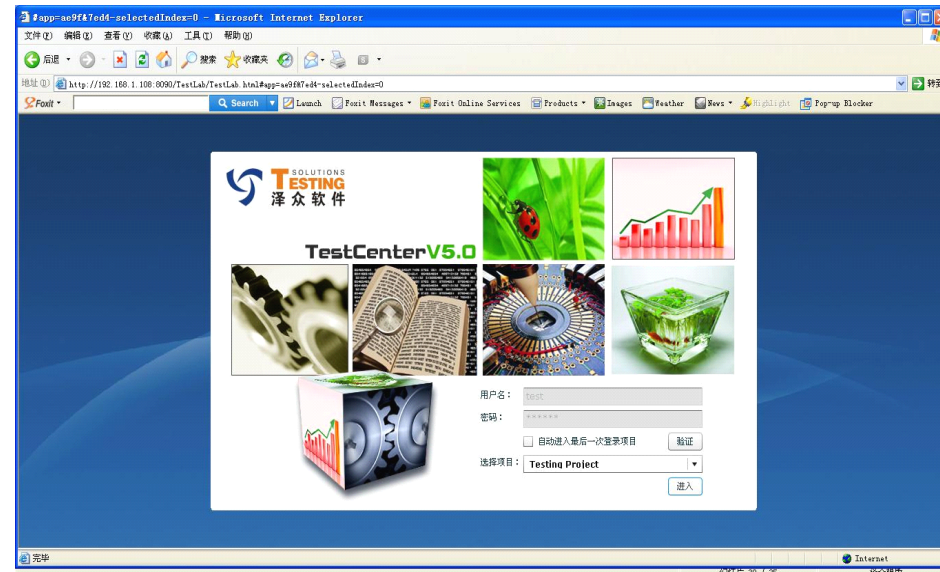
#app=ae9f&7ed4-selectedIndex=0 - Microsoft Internet Explorer

文件(F) 编辑(E) 查看(V) 收藏(A) 工具(T) 帮助(H)

后退 搜索 收藏夹

地址(D) http://192.168.1.108:8090/TestLab/TestLab.html#app=ae9f&7ed4-selectedIndex=0 转到

Foxit Search Launch Foxit Messages Foxit Online Services Products Images Weather News Highlight Pop-up Blocker

SOLUTIONS TESTING 泽众软件

TestCenterV5.0

用户名: test

密码: ******

自动进入最后一次登录项目 验证

选择项目: Testing Project

进入

完毕 Internet